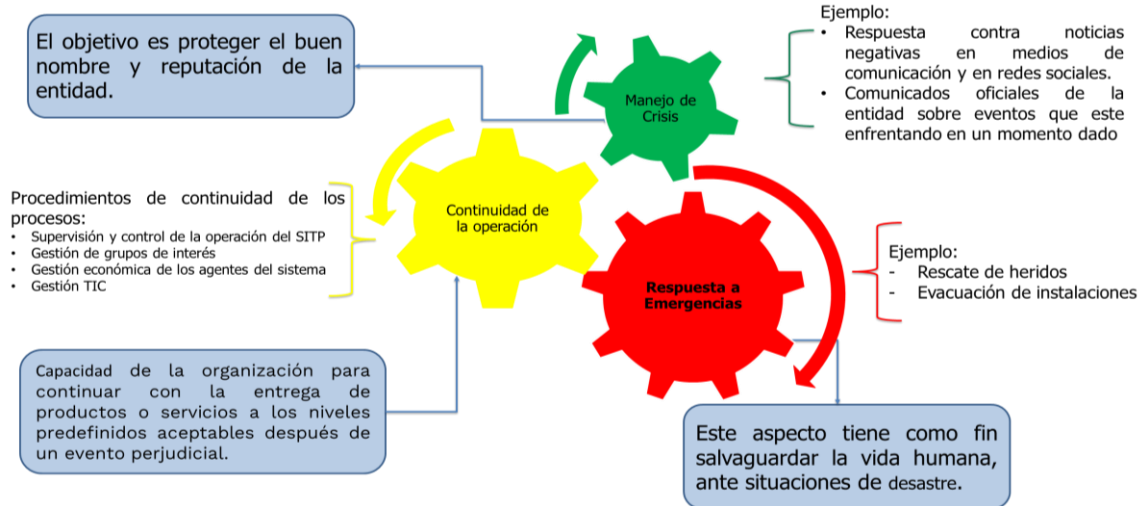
El objetivo es proteger el buen nombre y reputación de la entidad.

Manejo de Crisis

Ejemplo:
• Respuesta contra noticias negativas en medios de comunicación y en redes sociales.
• Comunicados oficiales de la entidad sobre eventos que este enfrentando en un momento dado

Procedimientos de continuidad de los procesos:
• Supervisión y control de la operación del SITP
• Gestión de grupos de interés
• Gestión económica de los agentes del sistema
• Gestión TIC

Continuidad de la operación

Respuesta a Emergencias

Ejemplo:
- Rescate de heridos
- Evacuación de instalaciones

Capacidad de la organización para continuar con la entrega de productos o servicios a los niveles predefinidos aceptables después de un evento perjudicial.

Este aspecto tiene como fin salvaguardar la vida humana, ante situaciones de desastre.